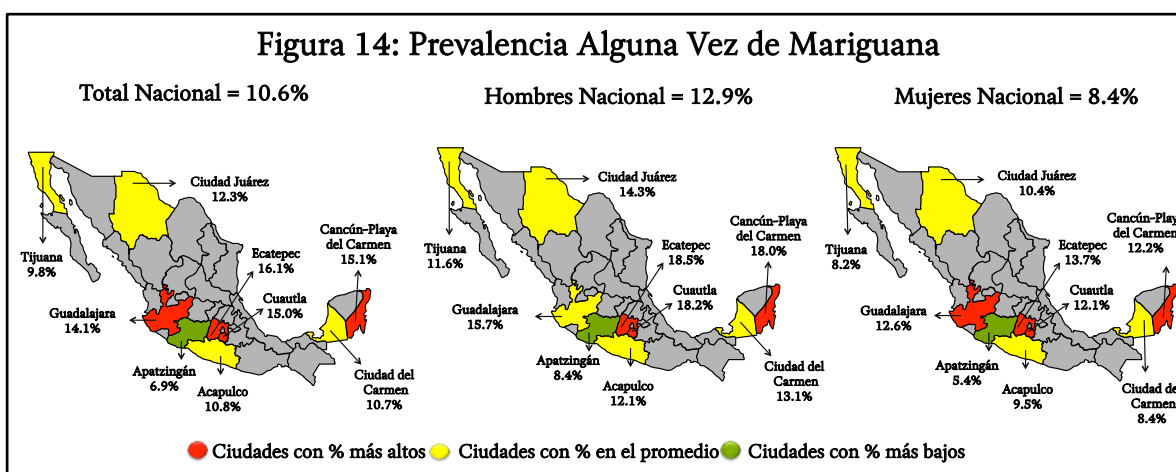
Figura 14: Prevalencia Alguna Vez de Mariguana

Total Nacional = 10.6%

Ciudad Juárez 12.3%

Tijuana 9.8%

Ecatepec 16.1%

Cancún-Playa del Carmen 15.1%

Guadalajara 14.1%

Cuautla 15.0%

Apatzingán 6.9%

Acapulco 10.8%

Ciudad del Carmen 10.7%

Hombres Nacional = 12.9%

Ciudad Juárez 14.3%

Tijuana 11.6%

Cancún-Playa del Carmen 18.0%

Ecatepec 18.5%

Guadalajara 15.7%

Cuautla 18.2%

Apatzingán 8.4%

Acapulco 12.1%

Ciudad del Carmen 13.1%

Mujeres Nacional = 8.4%

Ciudad Juárez 10.4%

Tijuana 8.2%

Cancún-Playa del Carmen 12.2%

Ecatepec 13.7%

Guadalajara 12.6%

Cuautla 12.1%

Apatzingán 5.4%

Acapulco 9.5%

Ciudad del Carmen 8.4%

Ciudades con % más altos Ciudades con % en el promedio Ciudades con % más bajos